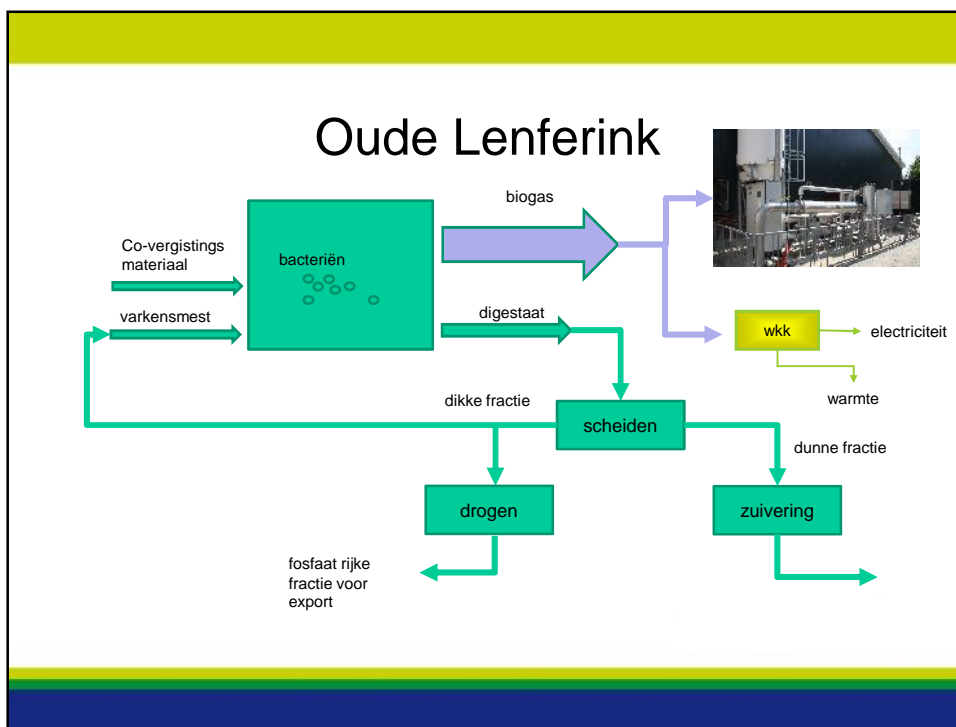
Oude Lenferink

biogas

Co-vergistings materiaal

bacteriën

varkensmest

digestaat

wkk

electriciteit

warmte

dikke fractie

scheiden

dunne fractie

drogen

zuivering

fosfaat rijke fractie voor export